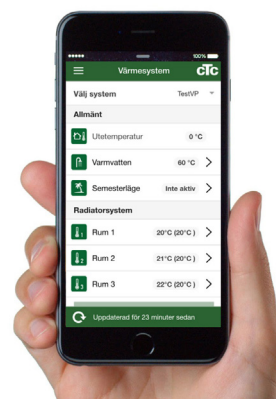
●●●●● 100%

Värmesystem CTC

Välj system TestVP

Allmänt

Utetemperatur 0 °C

Varmvatten 60 °C

Semesterläge Inte aktiv

Radiatorsystem

Rum 1 20°C (20°C)

Rum 2 21°C (20°C)

Rum 3 22°C (20°C)

Uppdaterad för 23 minuter sedan